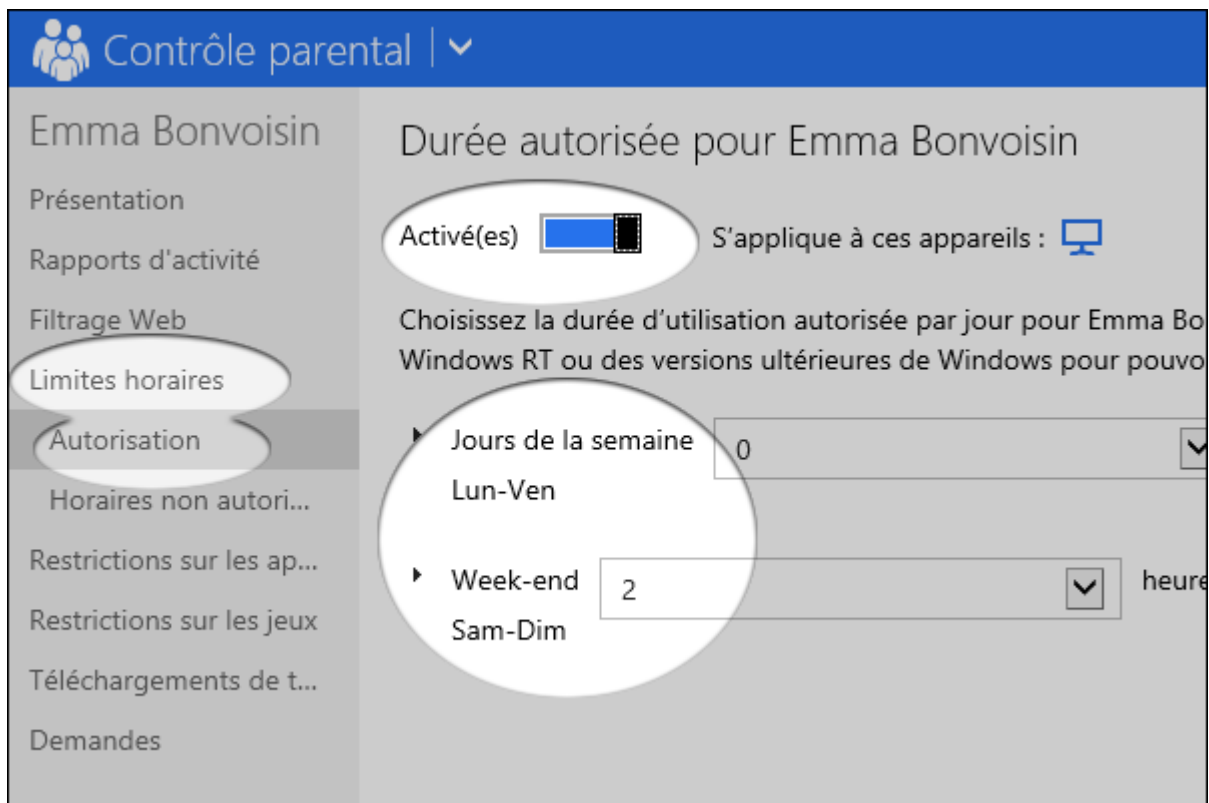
Contrôle parental

Emma Bonvoisin

Présentation

Rapports d'activité

Filtrage Web

Limites horaires

Autorisation

Horaires non autori...

Restrictions sur les ap...

Restrictions sur les jeux

Téléchargements de t...

Demandes

Durée autorisée pour Emma Bonvoisin

Activé(es)

S'applique à ces appareils :

Choisissez la durée d'utilisation autorisée par jour pour Emma Bo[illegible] Windows RT ou des versions ultérieures de Windows pour pouvo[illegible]

Jours de la semaine Lun-Ven

0

Week-end Sam-Dim

2

heure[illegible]